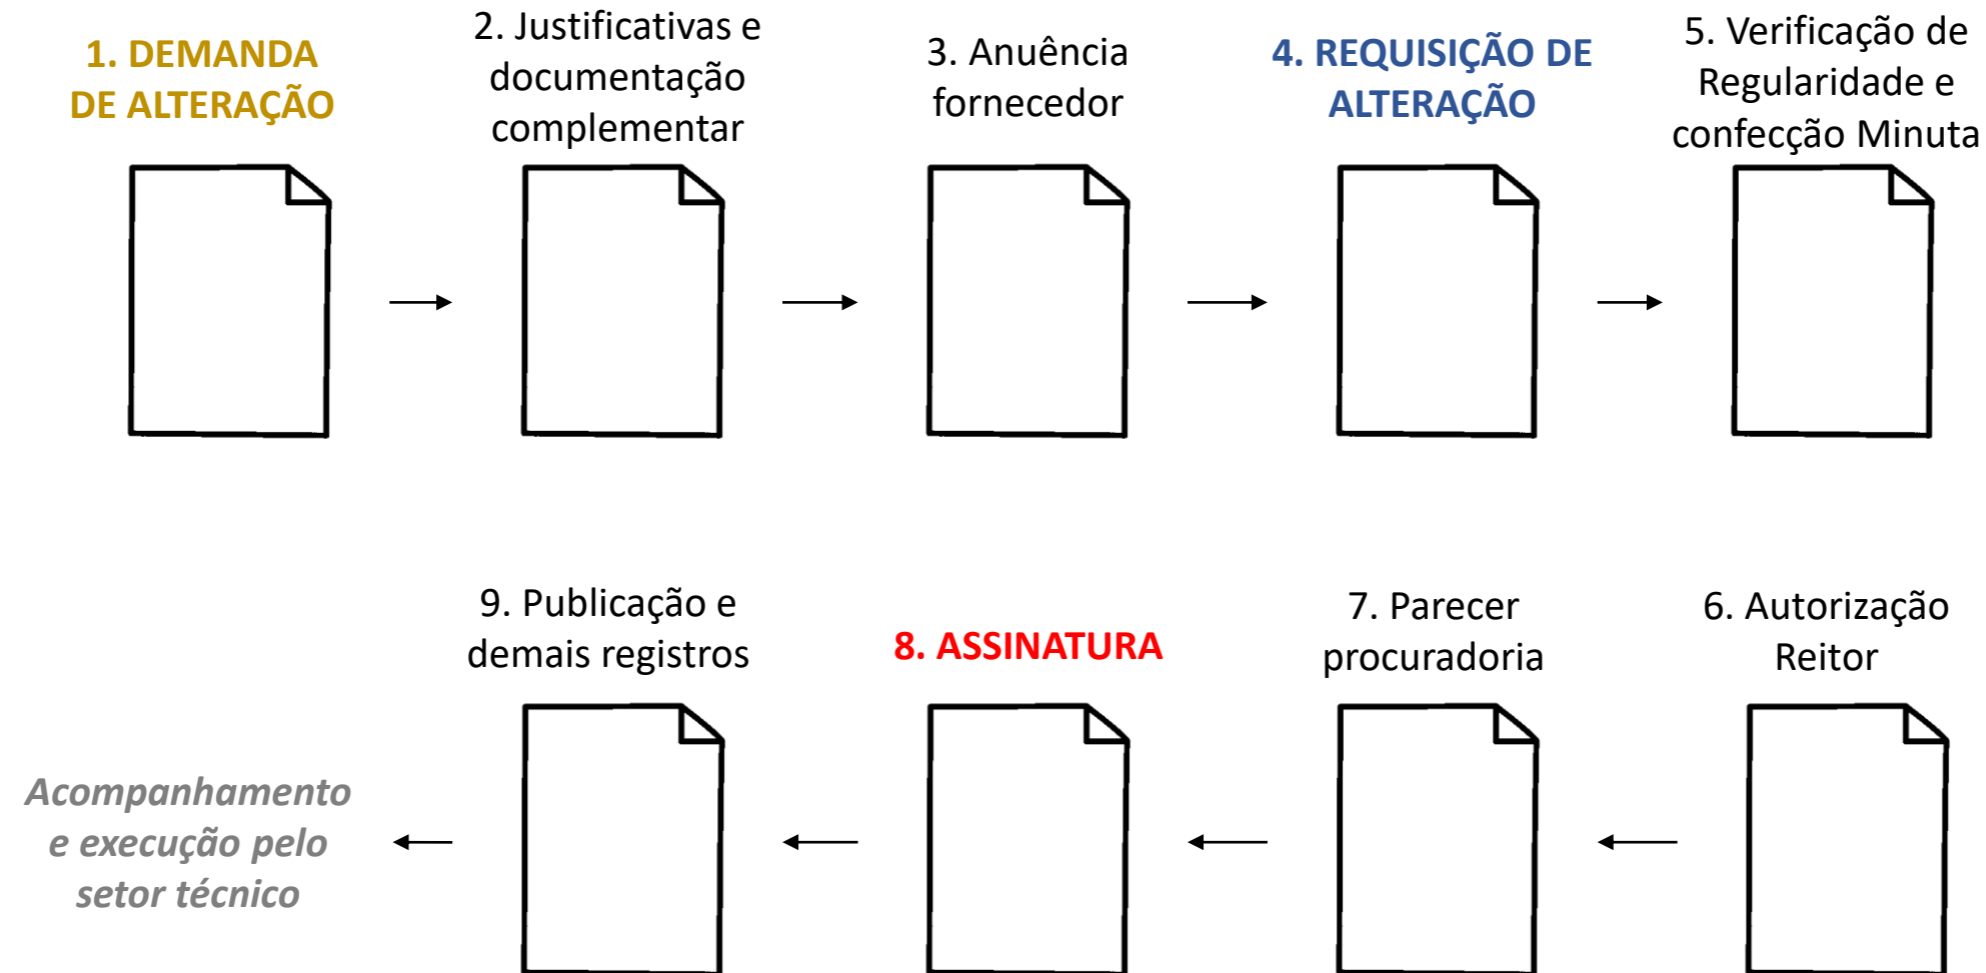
1. DEMANDA DE ALTERAÇÃO

2. Justificativas e documentação complementar

3. Anuência fornecedor

4. REQUISIÇÃO DE ALTERAÇÃO

5. Verificação de Regularidade e confecção Minuta

6. Autorização Reitor

7. Parecer procuradoria

8. ASSINATURA

9. Publicação e demais registros

Acompanhamento e execução pelo setor técnico